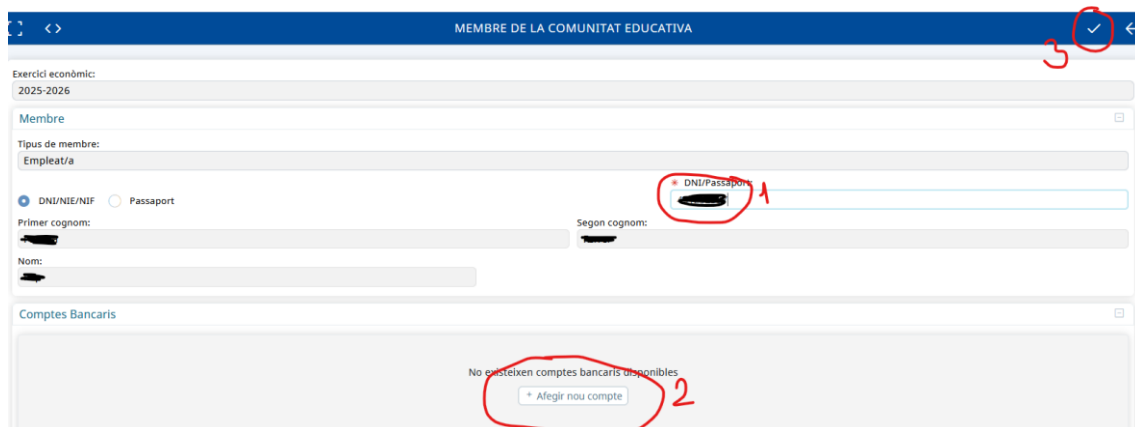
MEMBRE DE LA COMUNITAT EDUCATIVA

3

Exercici econòmic:
2025-2026

Membre

Tipus de membre:
Empleat/a

DNI/NIE/NIF Passaport

* DNI/Passaport

1

Primer cognom:

Segon cognom:

Nom:

Comptes Bancaris

No existeixen comptes bancaris disponibles

+ Afegir nou compte

2